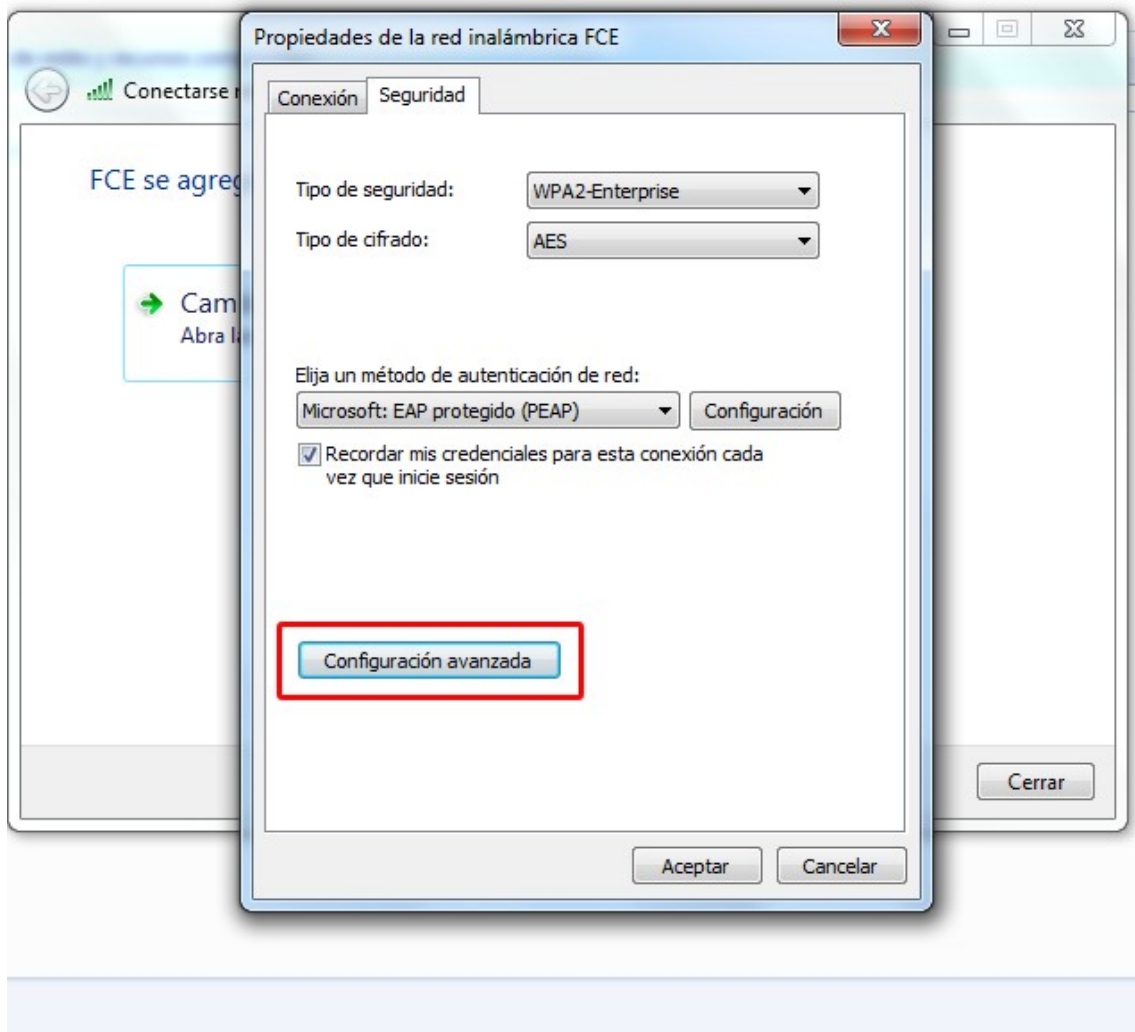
Conectarse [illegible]

FCE se agreg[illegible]

Cam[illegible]
Abra l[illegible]

Cerrar

Propiedades de la red inalámbrica FCE

Conexión | Seguridad

Tipo de seguridad: WPA2-Enterprise

Tipo de cifrado: AES

Elija un método de autenticación de red:
Microsoft: EAP protegido (PEAP) | Configuración

Recordar mis credenciales para esta conexión cada vez que inicie sesión

Configuración avanzada

Aceptar | Cancelar